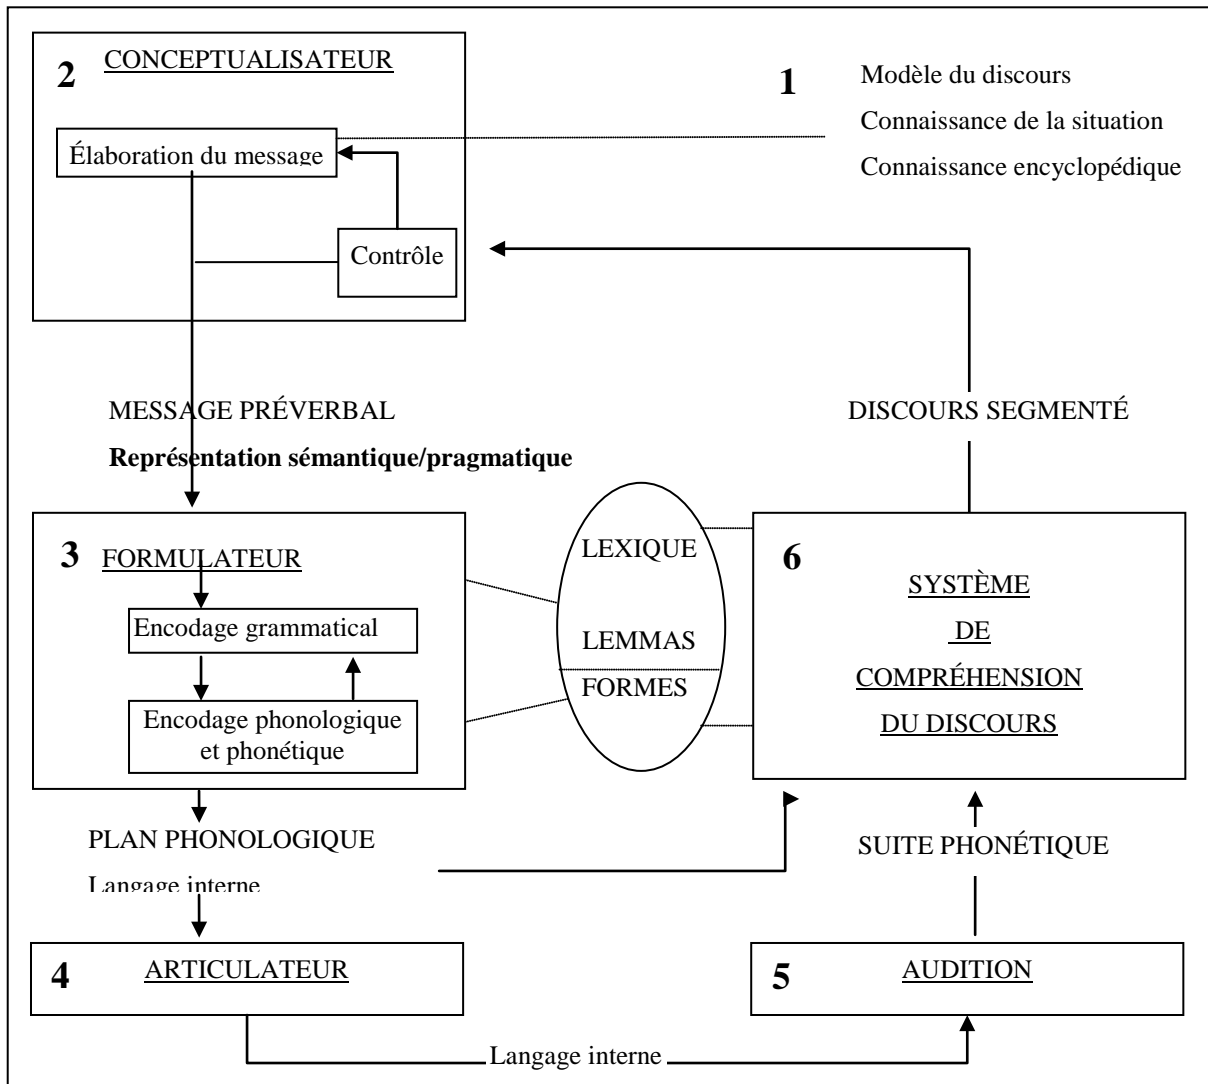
2 CONCEPTUALISATEUR

Élaboration du message

Contrôle

1 Modèle du discours

Connaissance de la situation

Connaissance encyclopédique

MESSAGE PRÉVERBAL

**Représentation sémantique/pragmatique**

DISCOURS SEGMENTÉ

3 FORMULATEUR

Encodage grammatical

Encodage phonologique et phonétique

LEXIQUE

LEMMAS

FORMES

6 SYSTÈME DE COMPRÉHENSION DU DISCOURS

PLAN PHONOLOGIQUE

Langage interne

SUITE PHONÉTIQUE

4 ARTICULATEUR

5 AUDITION

Langage interne